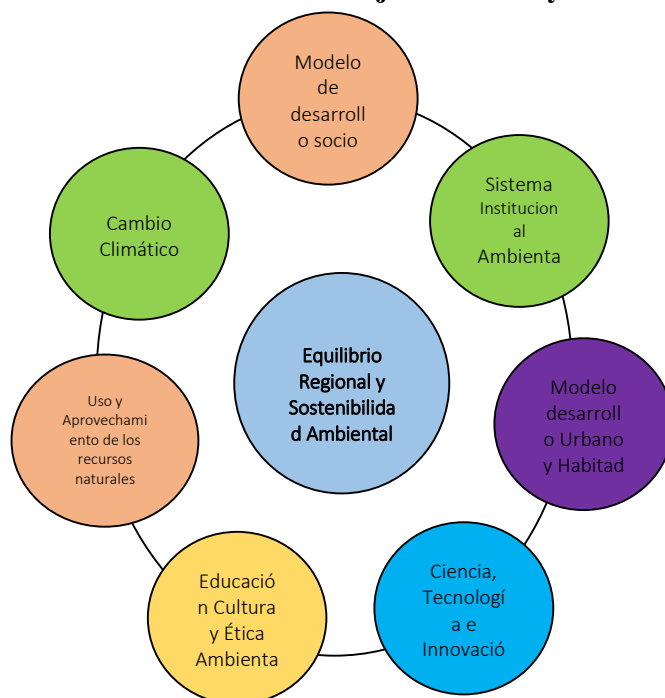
Modelo de desarrollo socio

Sistema Institucional Ambienta

Modelo desarrollo Urbano y Habitad

Ciencia, Tecnología e Innovació

Educación Cultura y Ética Ambienta

Uso y Aprovechamiento de los recursos naturales

Cambio Climático

Equilibrio Regional y Sostenibilidad Ambiental